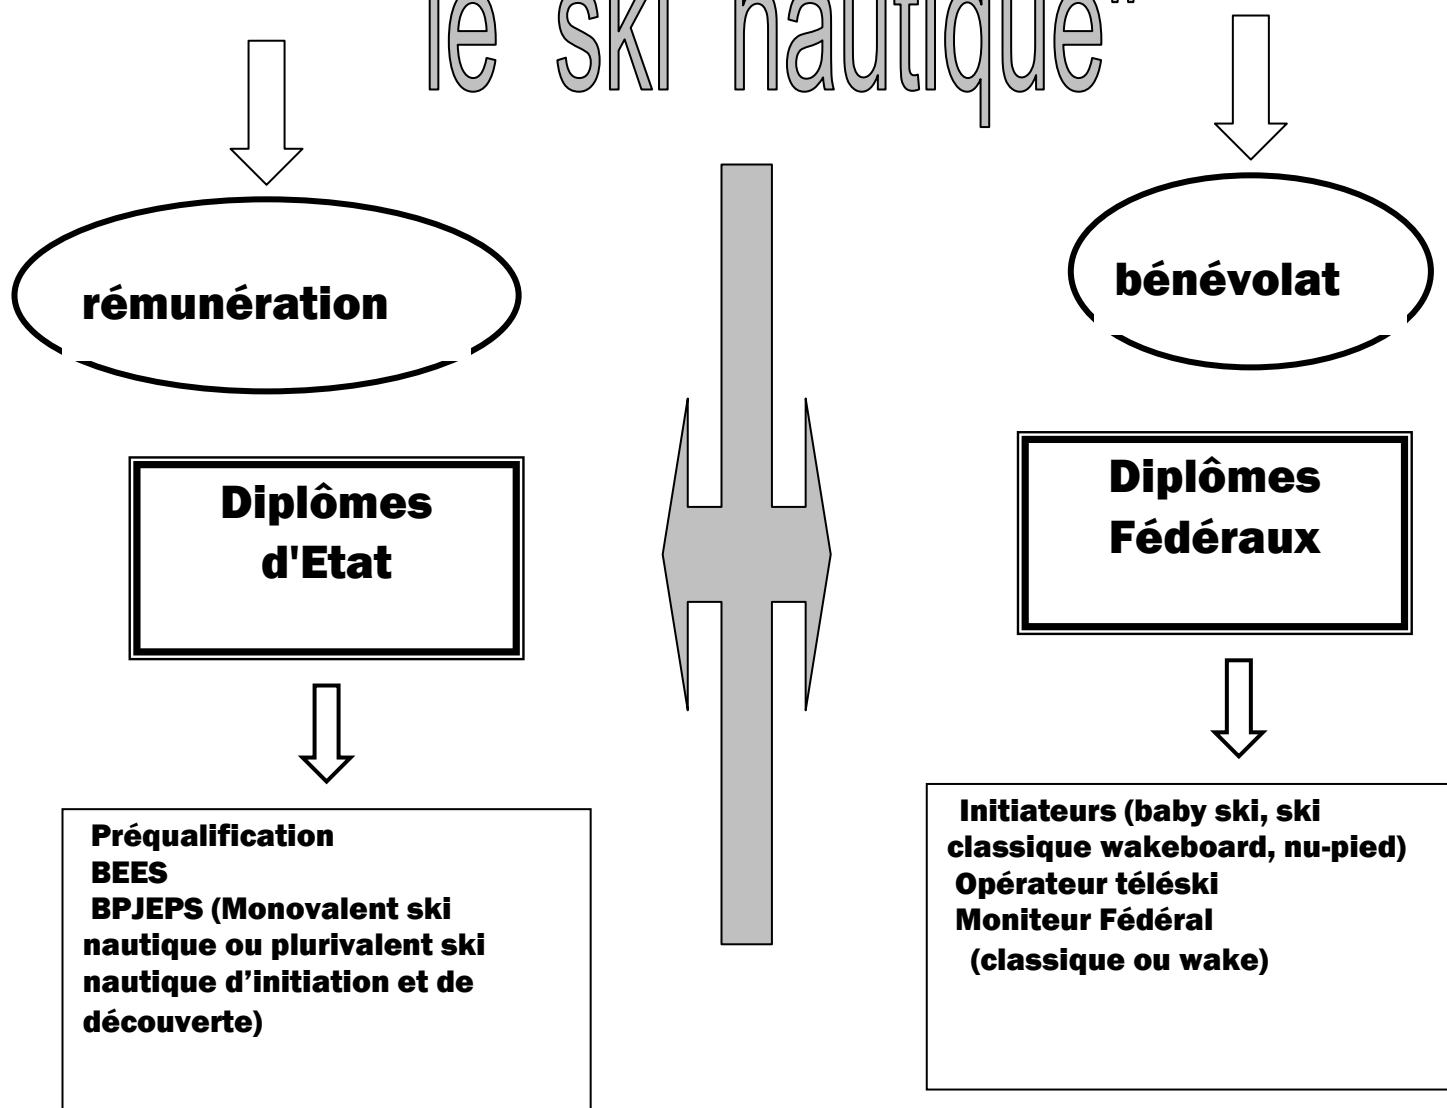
le ski nautique"

rémunération

bénévolat

Diplômes d'Etat

Diplômes Fédéraux

Préqualification
BEES
BPJEPS (Monovalent ski nautique ou plurivalent ski nautique d'initiation et de découverte)

Initiateurs (baby ski, ski classique wakeboard, nu-pied)
Opérateur téléski
Moniteur Fédéral
(classique ou wake)